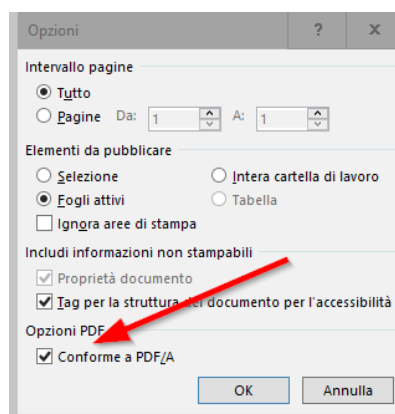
Opzioni ? X

Intervallo pagine
Tutto
Pagine Da: 1 A: 1

Elementi da pubblicare
Selezione
Intera cartella di lavoro
Fogli attivi
Tabella
Ignora aree di stampa

Includi informazioni non stampabili
Proprietà documento
Tag per la struttura del documento per l'accessibilità

Opzioni PDF
Conforme a PDF/A

OK Annulla